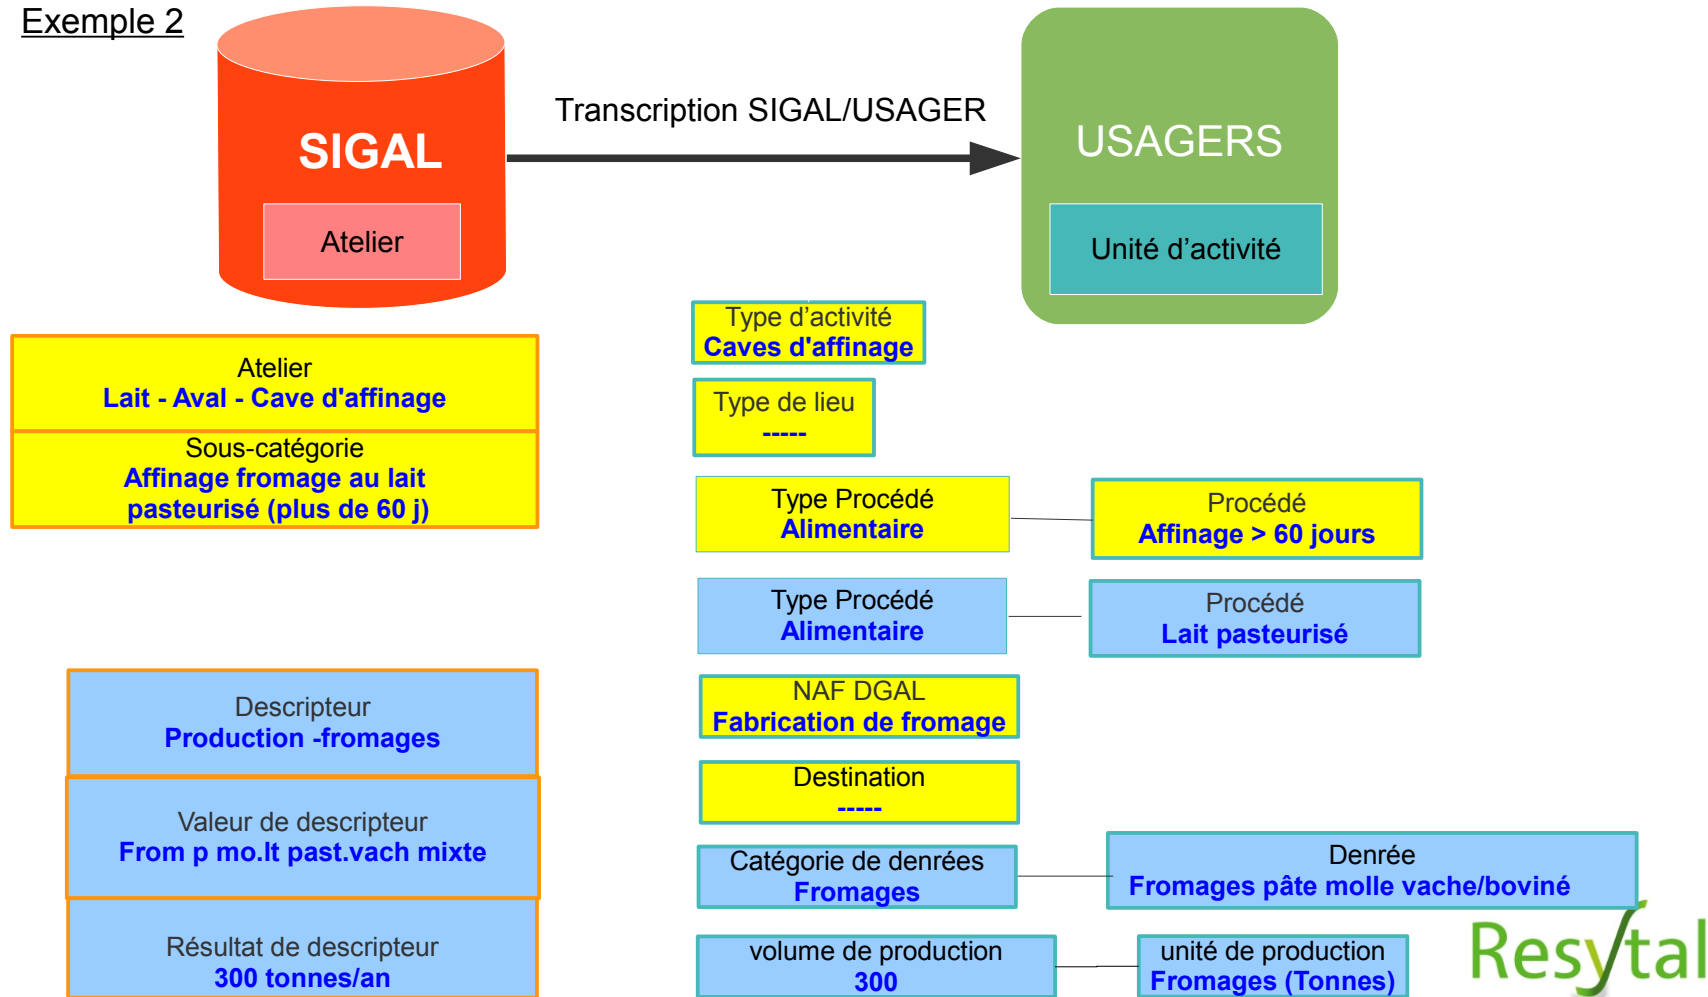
Exemple 2

SIGAL

Atelier

Transcription SIGAL/USAGER

USAGERS

Unité d’activité

Atelier
Lait - Aval - Cave d'affinage

Sous-catégorie
Affinage fromage au lait pasteurisé (plus de 60 j)

Type d’activité
Caves d'affinage

Type de lieu
-----

Type Procédé
Alimentaire

Procédé
Affinage > 60 jours

Type Procédé
Alimentaire

Procédé
Lait pasteurisé

Descripteur
Production -fromages

Valeur de descripteur
From p mo.lt past.vach mixte

Résultat de descripteur
300 tonnes/an

NAF DGAL
Fabrication de fromage

Destination
-----

Catégorie de denrées
Fromages

Denrée
Fromages pâte molle vache/boviné

volume de production
300

unité de production
Fromages (Tonnes)

Resytal